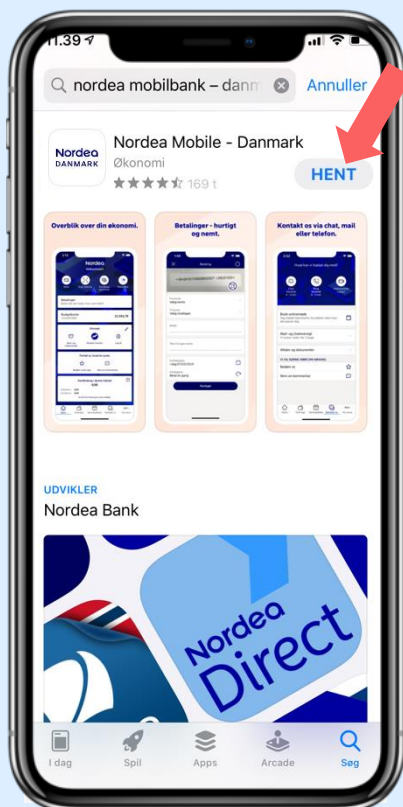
11.39

nordea mobilbank – danm

Annuller

Nordea
DANMARK

Nordea Mobile - Danmark

Økonomi

169 t

HENT

Overblik over din økonomi.

Betalinger - hurtigt og nemt.

Kontakt os via chat, mail eller telefon.

UDVIKLER

Nordea Bank

Nordea Direct

I dag

Spil

Apps

Arcade

Søg